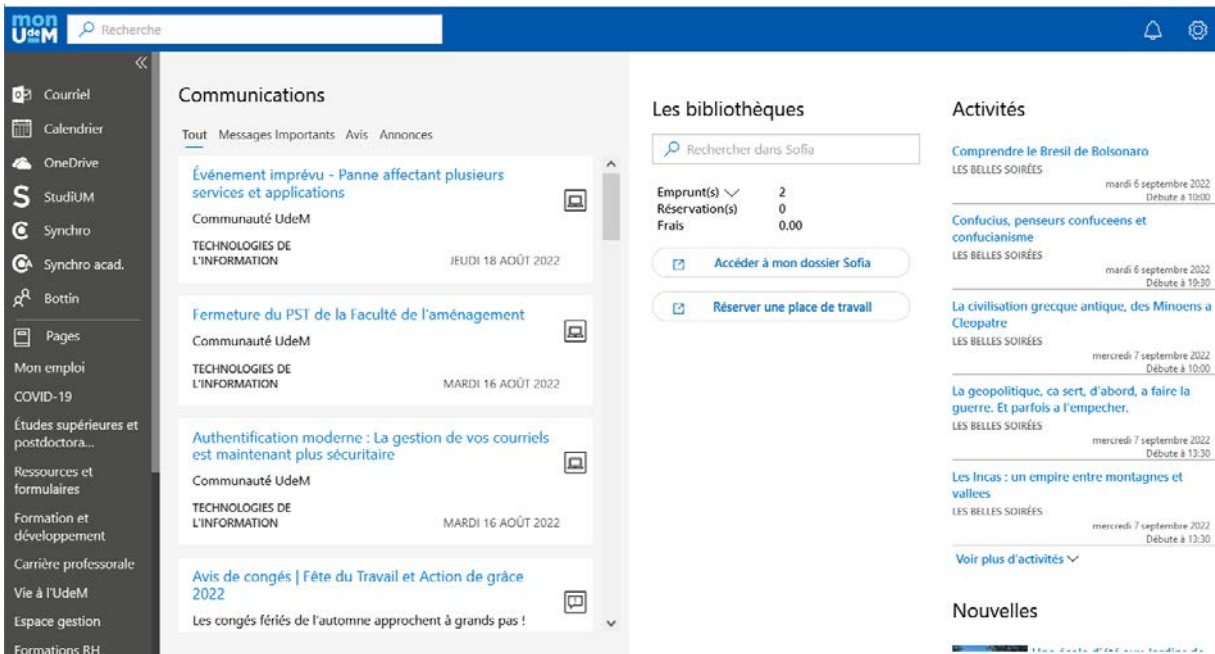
mon UdeM

Recherche

«

Courriel
Calendrier
OneDrive
StudiUM
Synchro
Synchro acad.
Bottin
Pages
Mon emploi
COVID-19
Études supérieures et postdoctora...
Ressources et formulaires
Formation et développement
Carrière professorale
Vie à l'UdeM
Espace gestion
Formations RH

Communications

Tout Messages Importants Avis Annonces

Événement imprévu - Panne affectant plusieurs services et applications
Communauté UdeM
TECHNOLOGIES DE L'INFORMATION
JEUDI 18 AOÛT 2022

Fermeture du PST de la Faculté de l'aménagement
Communauté UdeM
TECHNOLOGIES DE L'INFORMATION
MARDI 16 AOÛT 2022

Authentification moderne : La gestion de vos courriels est maintenant plus sécuritaire
Communauté UdeM
TECHNOLOGIES DE L'INFORMATION
MARDI 16 AOÛT 2022

Avis de congés | Fête du Travail et Action de grâce 2022
Les congés fériés de l'automne approchent à grands pas !

Les bibliothèques

Rechercher dans Sofia

| Emprunt(s) | 2 |
|---|---|
| Réservation(s) | 0 |
| Frais | 0.00 |

Accéder à mon dossier Sofia

Réserver une place de travail

Activités

Comprendre le Bresil de Bolsonaro
LES BELLES SOIRÉES
mardi 6 septembre 2022
Débute à 10:00

Confucius, penseurs confuceens et confucianisme
LES BELLES SOIRÉES
mardi 6 septembre 2022
Débute à 19:30

La civilisation grecque antique, des Minoens a Cleopatre
LES BELLES SOIRÉES
mercredi 7 septembre 2022
Débute à 10:00

La geopolitique, ca sert, d'abord, a faire la guerre. Et parfois a l'empecher.
LES BELLES SOIRÉES
mercredi 7 septembre 2022
Débute à 13:30

Les Incas : un empire entre montagnes et vallees
LES BELLES SOIRÉES
mercredi 7 septembre 2022
Débute à 13:30

Voir plus d'activités

Nouvelles

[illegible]